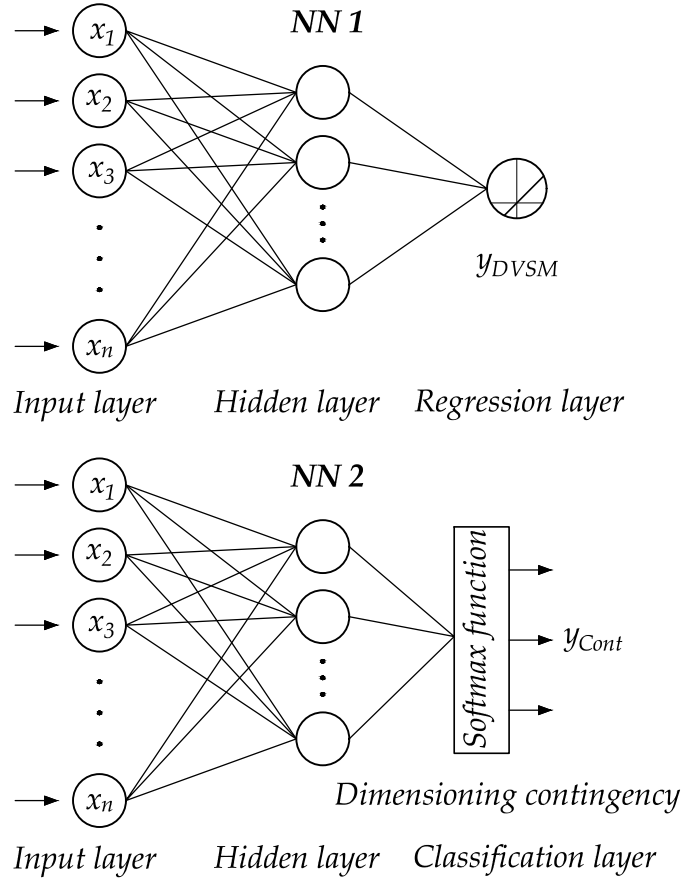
NN 1

$x_1$
$x_2$
$x_3$
$x_n$

$y_{DVSM}$

Input layer Hidden layer Regression layer

NN 2

$x_1$
$x_2$
$x_3$
$x_n$

Softmax function

$y_{Cont}$

Dimensioning contingency

Input layer Hidden layer Classification layer